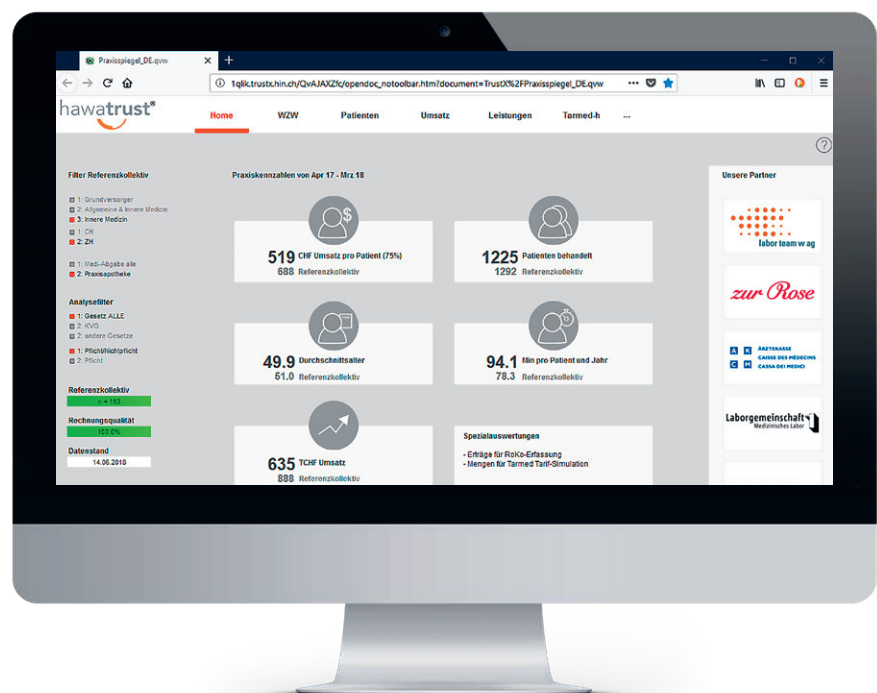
Praxisspiegel_DE.qvw

1qlik.trustx.hin.ch/QvAJAXZfc/opendoc_notoolbar.htm?document=TrustX%2FPraxisspiegel_DE.qvw

hawatrust®

Home WZW Patienten Umsatz Leistungen Tarmed-h ...

?

Filter Referenzkollektiv

1: Grundversorger
2: Allgemeine & Innere Medizin
3: Innere Medizin

1: CH
2: ZH

1: Medi-Abgabe alle
2: Praxisapotheke

Analysefilter

1: Gesetz ALLE
1: KVG
2: andere Gesetze

1: Pflicht/Nichtpflicht
2: Pflicht

Referenzkollektiv
n = 153

Rechnungsqualität
100.0%

Datenstand
14.06.2018

Praxiskennzahlen von Apr 17 - Mrz 18

519 CHF Umsatz pro Patient (75%)
688 Referenzkollektiv

1225 Patienten behandelt
1292 Referenzkollektiv

49.9 Durchschnittsalter
51.0 Referenzkollektiv

94.1 Min pro Patient und Jahr
78.3 Referenzkollektiv

635 TCHF Umsatz
888 Referenzkollektiv

Spezialauswertungen

- Erträge für RoKo-Erfassung
- Mengen für Tarmed Tarif-Simulation

Unsere Partner

labor team w ag

zur Rose

ÄRZTEKASSE CAISSE DES MÉDECINS CASSA DEI MEDICI

Laborgemeinschaft Medizinisches Labor